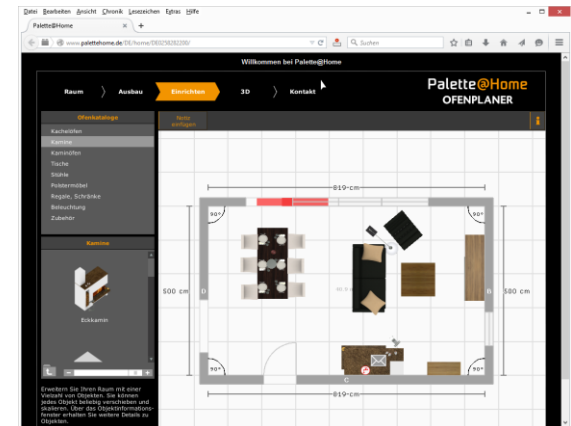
Datei Bearbeiten Ansicht Chronik Lesezeichen Extras Hilfe

Palette@Home ×

www.palettehome.de/DE/home/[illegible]

Suchen

Willkommen bei Palette@Home

Raum Ausbau Einrichten 3D Kontakt

Palette@Home
OFENPLANER

Ofenkataloge

Kachelöfen
Kamine
Kaminöfen
Tische
Stühle
Polstermöbel
Regale, Schränke
Beleuchtung
Zubehör

Kamine

Eckkamin

Erweitern Sie Ihren Raum mit einer Vielzahl von Objekten. Sie können jedes Objekt beliebig verschieben und skalieren. Über das Objektinformationsfenster erhalten Sie weitere Details zu Objekten.

Text einfügen

819 cm

500 cm

580 cm

819 cm

90°

90°

90°

90°

D

B

C